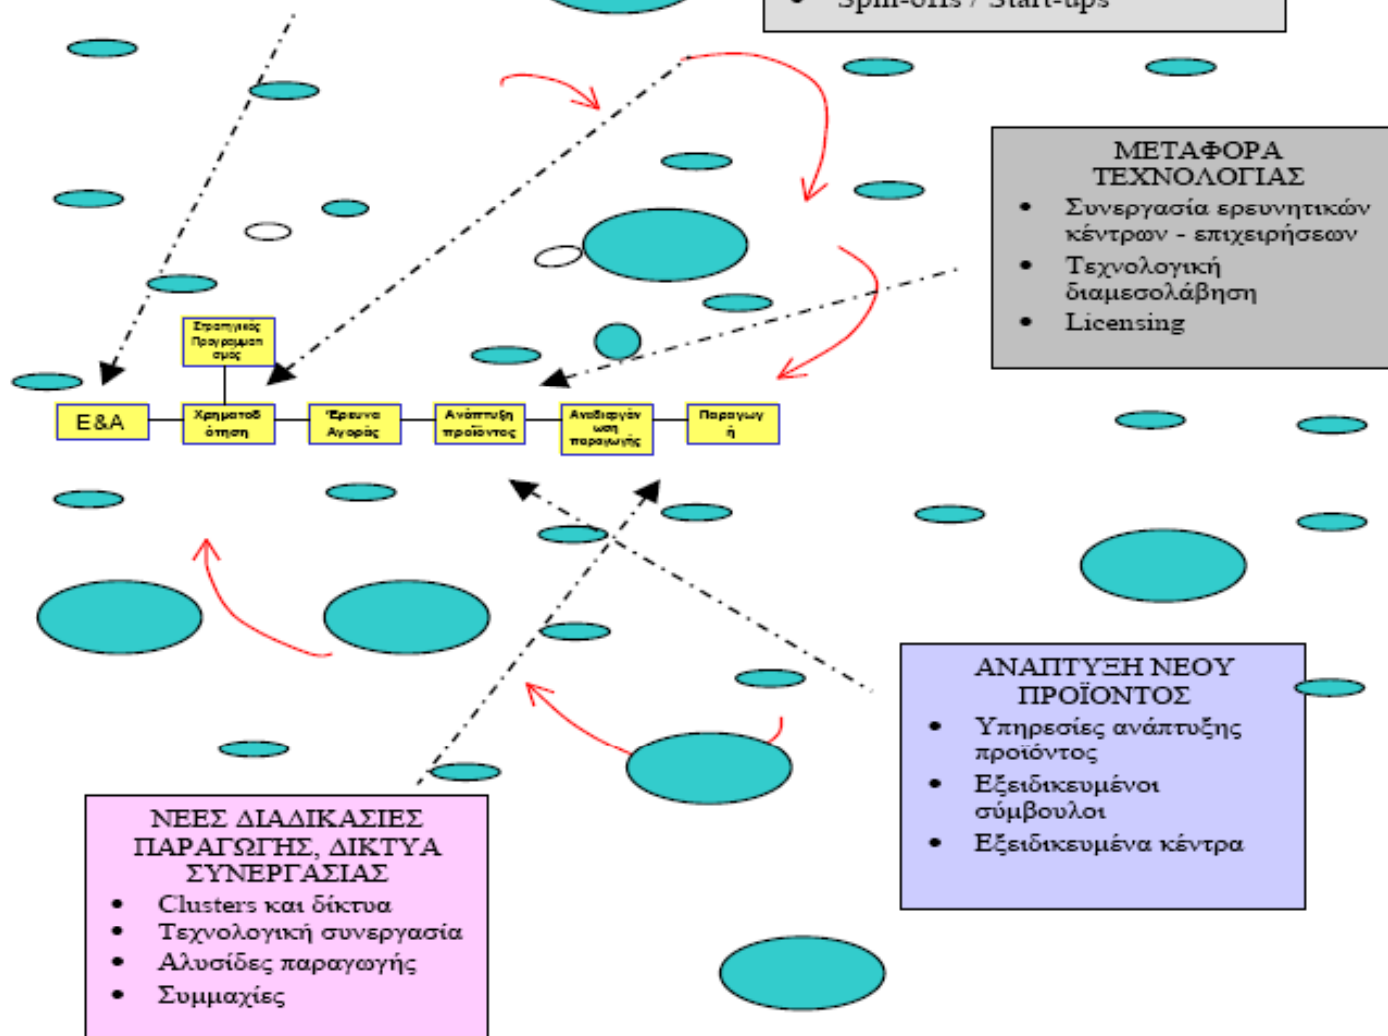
Spin-offs / Start-ups

ΜΕΤΑΦΟΡΑ ΤΕΧΝΟΛΟΓΙΑΣ
• Συνεργασία ερευνητικών κέντρων - επιχειρήσεων
• Τεχνολογική διαμεσολάβηση
• Licensing

Στρατηγικός Προγραμματισμός

Ε&Α

Χρηματοδότηση

Έρευνα Αγοράς

Ανάπτυξη προϊόντος

Αναδιοργάνωση παραγωγής

Παραγωγή

ΑΝΑΠΤΥΞΗ ΝΕΟΥ ΠΡΟΪΟΝΤΟΣ
• Υπηρεσίες ανάπτυξης προϊόντος
• Εξειδικευμένοι σύμβουλοι
• Εξειδικευμένα κέντρα

ΝΕΕΣ ΔΙΑΔΙΚΑΣΙΕΣ ΠΑΡΑΓΩΓΗΣ, ΔΙΚΤΥΑ ΣΥΝΕΡΓΑΣΙΑΣ
• Clusters και δίκτυα
• Τεχνολογική συνεργασία
• Αλυσίδες παραγωγής
• Συμμαχίες